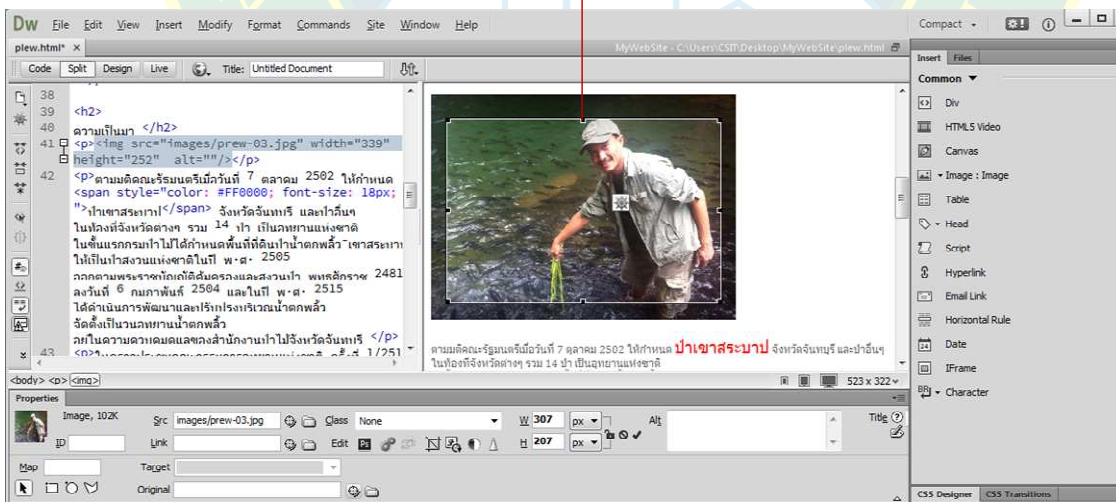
Dw File Edit View Insert Modify Format Commands Site Window Help

Compact

plew.html* ×

MyWebSite - C:\Users\CSIT\Desktop\MyWebSite\plew.html

Code Split Design Live Title: Untitled Document

38
39 <h2>
40 ความเป็นมา </h2>
41 <p><img src="images/prew-03.jpg" width="339" height="252" alt=""/></p>
42 <p>ตามมติคณะรัฐมนตรีเมื่อวันที่ 7 ตุลาคม 2502 ให้กำหนด <span style="color: #FF0000; font-size: 18px; ">ป่าเขาสระบาป</span> จังหวัดจันทบุรี และป่าอื่นๆ ในท้องที่จังหวัดต่างๆ รวม 14 ป่า เป็นอุทยานแห่งชาติ ในขั้นแรกกรมป่าไม้ได้กำหนดพื้นที่ที่ดินป่าน้ำตกพลิ้ว เขาสระบาป ให้เป็นป่าสงวนแห่งชาติในปี พ.ศ. 2505 ฉลองพระราชบัญญัติคุ้มครองและสงวนป่า พุทธศักราช 2481 ลงวันที่ 6 กุมภาพันธ์ 2504 และในปี พ.ศ. 2515 ได้ดำเนินการพัฒนาและปรับปรุงบริเวณน้ำตกพลิ้ว จัดตั้งเป็นวนอุทยานน้ำตกพลิ้ว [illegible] </p>
43

ตามมติคณะรัฐมนตรีเมื่อวันที่ 7 ตุลาคม 2502 ให้กำหนด ป่าเขาสระบาป จังหวัดจันทบุรี และป่าอื่นๆ ในท้องที่จังหวัดต่างๆ รวม 14 ป่า เป็นอุทยานแห่งชาติ

<body> <p> <img>

523 x 322

Properties

Image, 102K Src images/prew-03.jpg Class None W 307 px H 207 px Alt Title
ID Link Edit
Map Target
Original

Insert Files
Common
Div
HTML5 Video
Canvas
Image : Image
Table
Head
Script
Hyperlink
Email Link
Horizontal Rule
Date
IFrame
Character

CSS Designer CSS Transitions